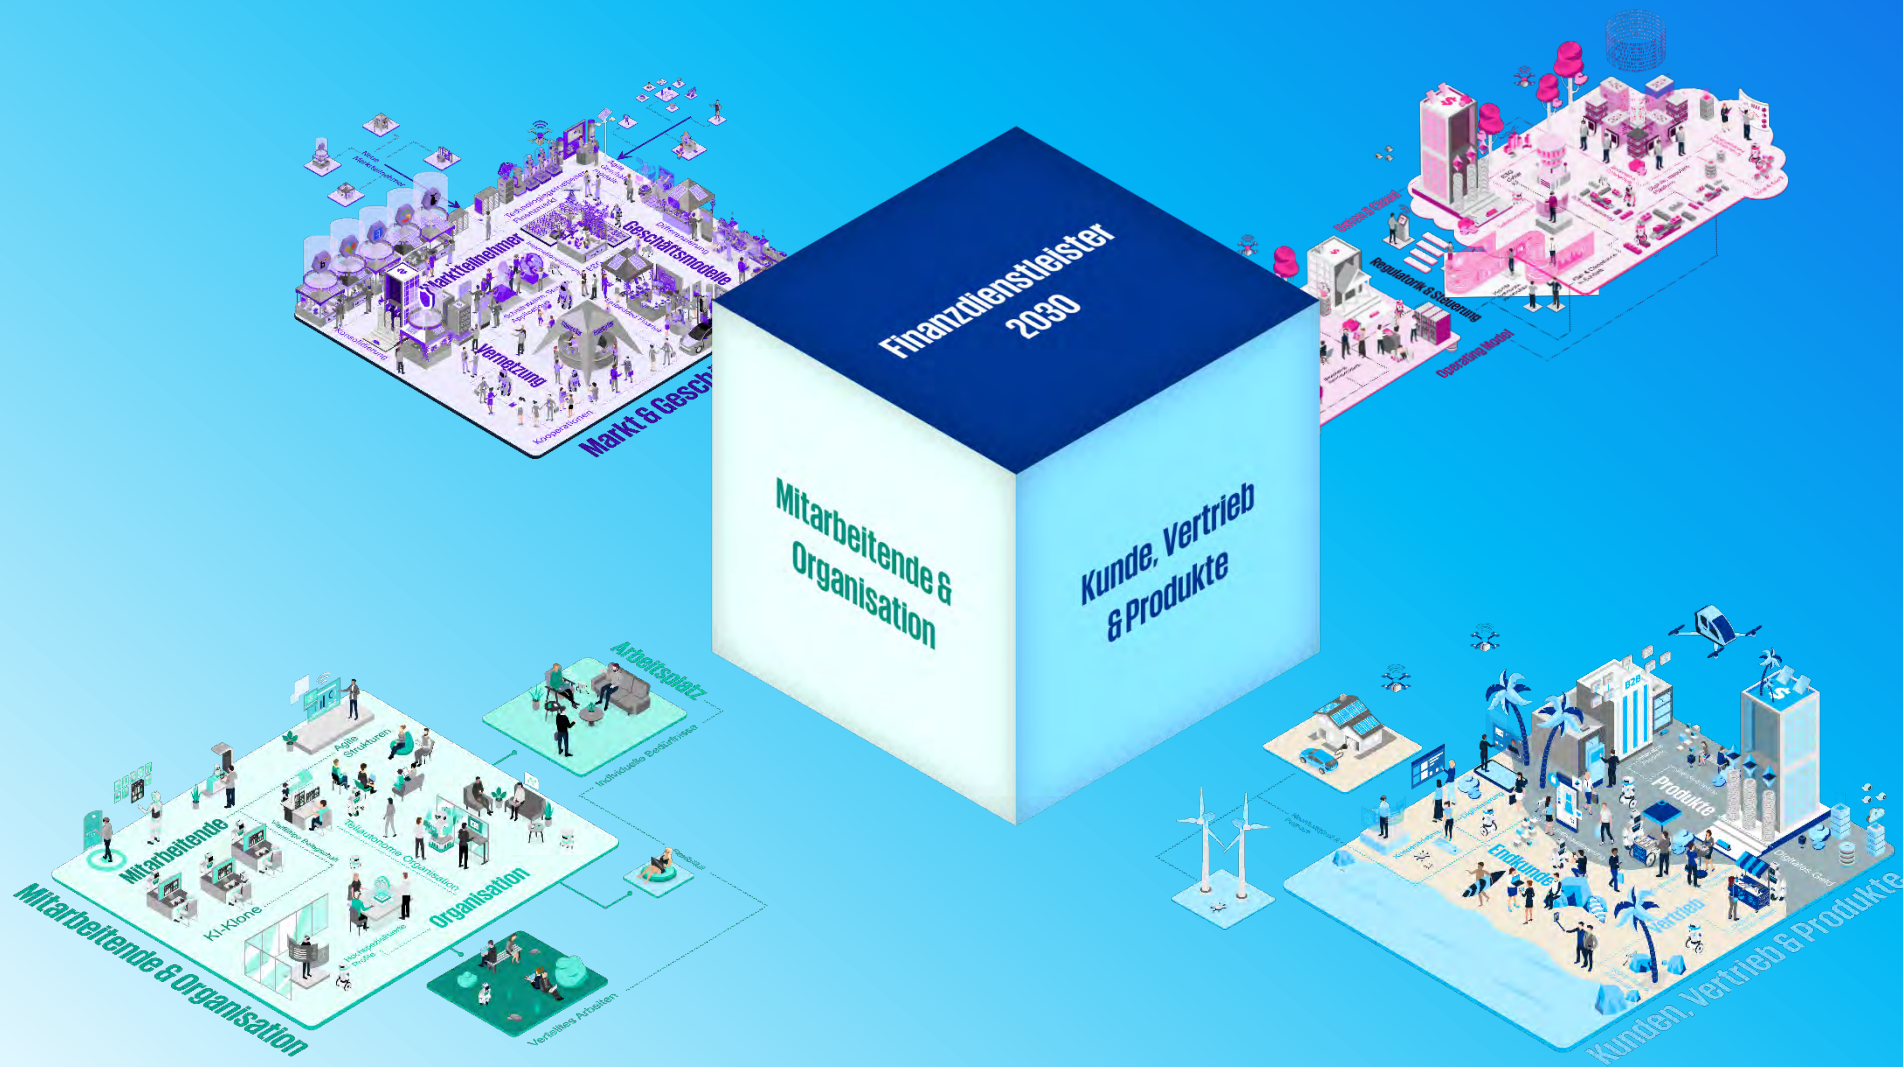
Finanzdienstleister 2030

Mitarbeitende & Organisation

Kunde, Vertrieb & Produkte

Marktteilnehmer
Geschäftsmodelle
Vernetzung
Kooperationen
Markt & Gesch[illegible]
Neue Marktteilnehmer

Regulatorik & Steuerung
Operating Model

Arbeitsplatz
Individuelle Bedürfnisse
Agile Strukturen
Mitarbeitende
Organisation
KI-Klone
Teilautonome Organisation
Verteiltes Arbeiten
Mitarbeitende & Organisation

Produkte
Endkunde
Vertrieb
Kunden, Vertrieb & Produkte